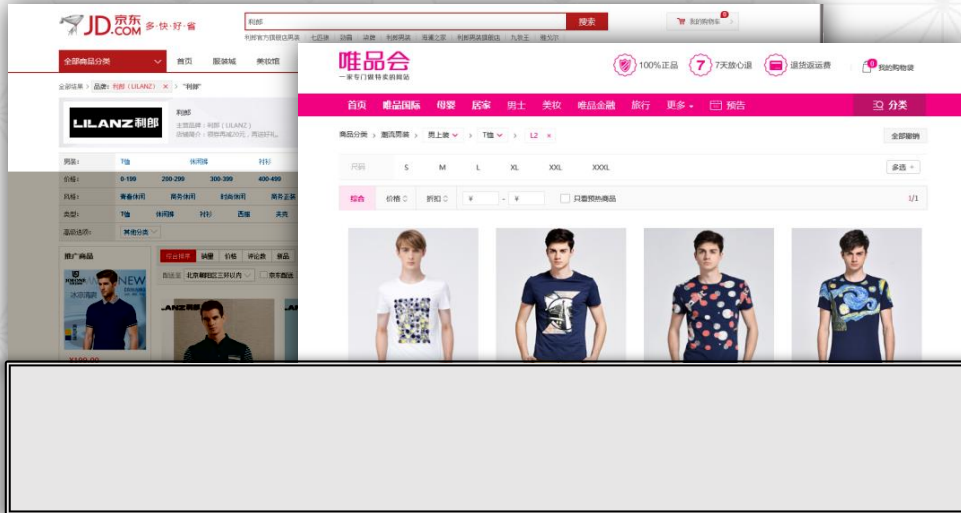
JD.COM 京东 多·快·好·省

利郎

搜索

我的购物车

全部商品分类

首页

服装城

美妆馆

全部结果 > 品牌：利郎（LILANZ） × > "利郎"

LILANZ 利郎

利郎

主营品牌：利郎（LILANZ）

男装：

T恤

休闲裤

衬衫

价格：

0-199

200-299

300-399

400-499

风格：

青春休闲

商务休闲

时尚休闲

商务正装

类型：

T恤

休闲裤

衬衫

西服

夹克

高级选项：

其他分类

推广商品

综合排序

销量

价格

评论数

新品

配送至 北京朝阳区三环以内

仅显示有货

¥199.00

唯品会

一家专门做特卖的网站

100%正品

7天放心退

退货返运费

我的购物袋

首页

唯品国际

母婴

居家

男士

美妆

唯品金融

旅行

更多

预告

分类

商品分类 > 潮流男装 > 男上装 > T恤 > L2 ×

全部撤销

尺码

S

M

L

XL

XXL

XXXL

多选 +

综合

价格

折扣

¥

-

¥

只看预热商品

1/1